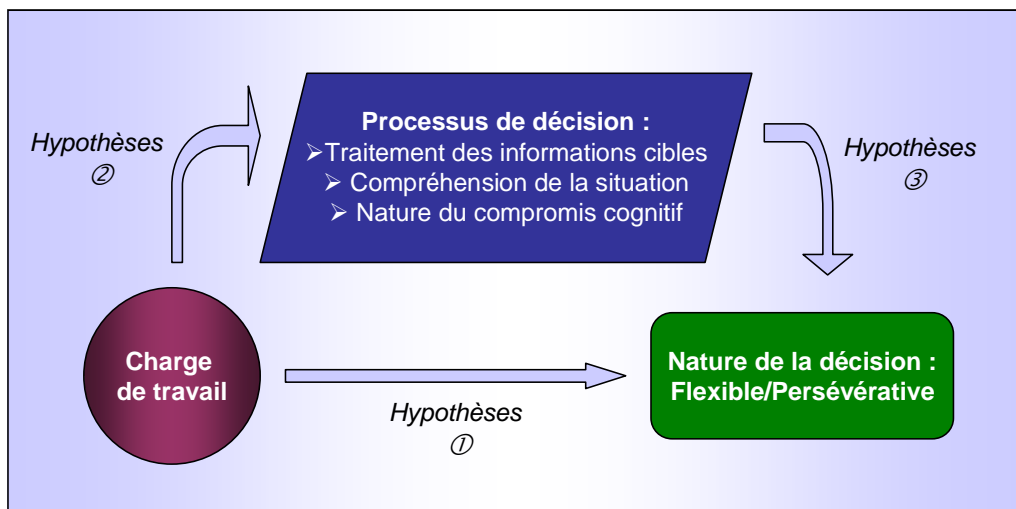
Hypothèses
②

Processus de décision :
➢Traitement des informations cibles
➢ Compréhension de la situation
➢ Nature du compromis cognitif

Hypothèses
③

Charge de travail

Nature de la décision : Flexible/Persévérative

Hypothèses
①